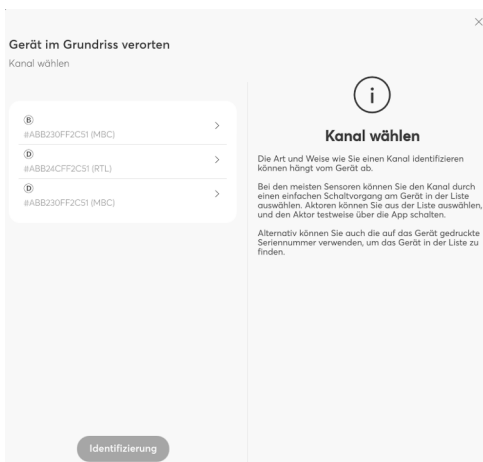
×

Gerät im Grundriss verorten

Kanal wählen

Ⓑ
#ABB230FF2C51 (MBC) >

Ⓓ
#ABB24CFF2C51 (RTL) >

Ⓓ
#ABB230FF2C51 (MBC) >

i

Kanal wählen

Die Art und Weise wie Sie einen Kanal identifizieren können hängt vom Gerät ab.

Bei den meisten Sensoren können Sie den Kanal durch einen einfachen Schaltvorgang am Gerät in der Liste auswählen. Aktoren können Sie aus der Liste auswählen, und den Aktor testweise über die App schalten.

Alternativ können Sie auch die auf das Gerät gedruckte Seriennummer verwenden, um das Gerät in der Liste zu finden.

Identifizierung